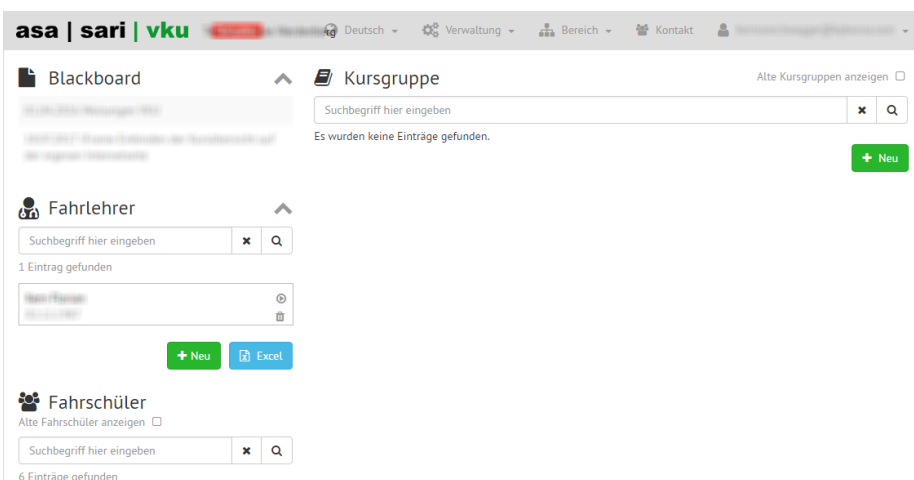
asa | sari | vku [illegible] Deutsch ▾ Verwaltung ▾ Bereich ▾ Kontakt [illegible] ▾

Blackboard

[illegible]

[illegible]

Fahrlehrer

Suchbegriff hier eingeben

1 Eintrag gefunden

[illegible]
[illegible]

+ Neu Excel

Fahrschüler

Alte Fahrschüler anzeigen

Suchbegriff hier eingeben

6 Einträge gefunden

Kursgruppe

Alte Kursgruppen anzeigen

Suchbegriff hier eingeben

Es wurden keine Einträge gefunden.

+ Neu